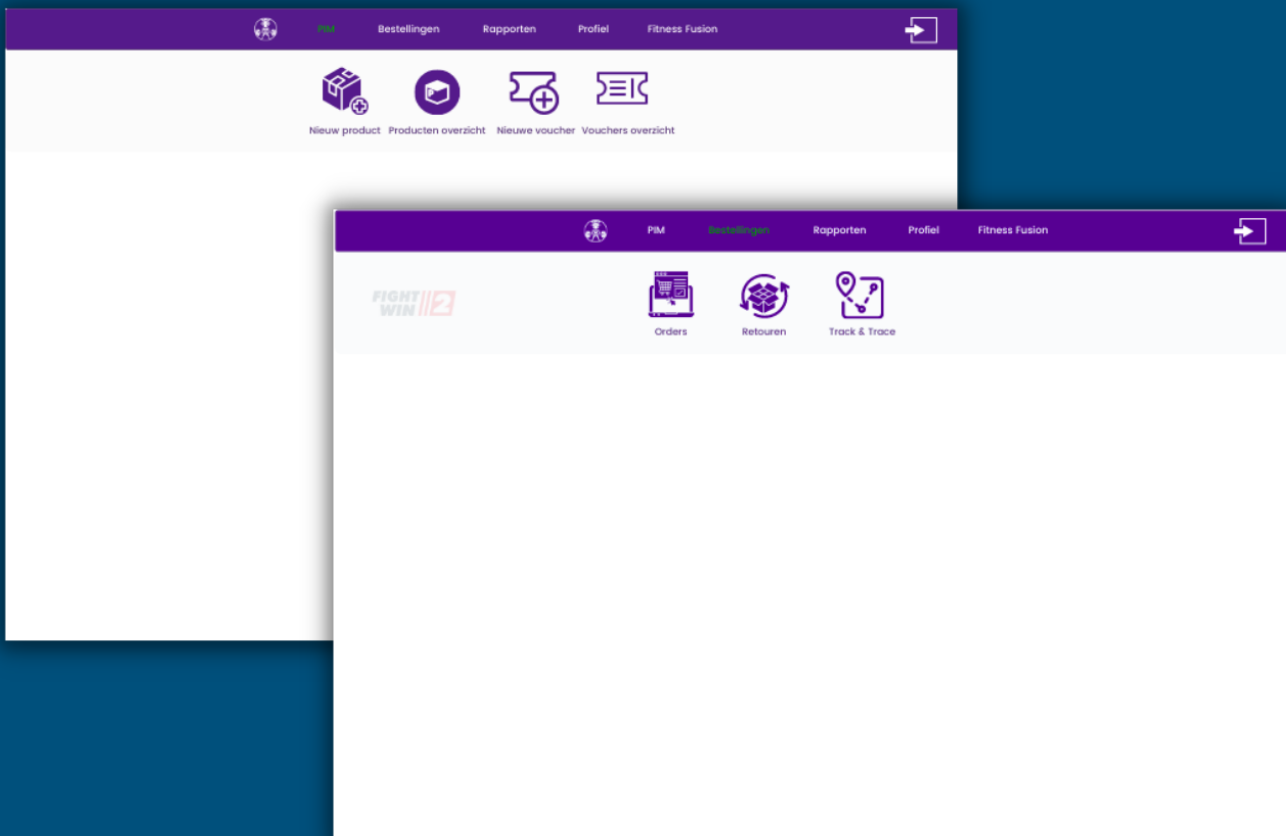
PIM Bestellingen Rapporten Profiel Fitness Fusion

Nieuw product Producten overzicht Nieuwe voucher Vouchers overzicht

PIM Bestellingen Rapporten Profiel Fitness Fusion

FIGHT WIN 2

Orders Retouren Track & Trace